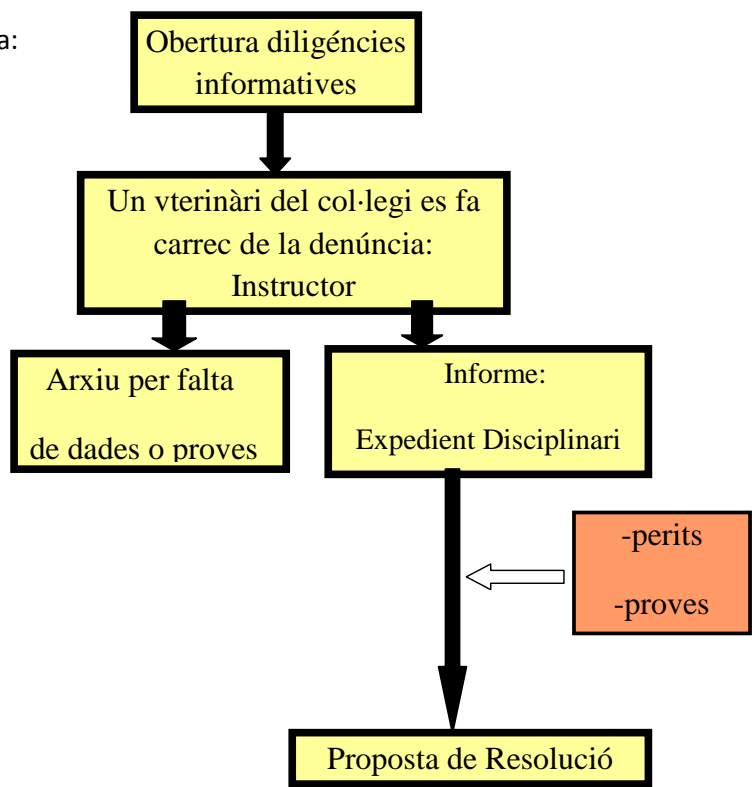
a:

Obertura diligéncies informatives

Un vterinàri del col·legi es fa carrec de la denúncia: Instructor

Arxiu per falta de dades o proves

Informe: Expedient Disciplinari

-perits
-proves

Proposta de Resolució